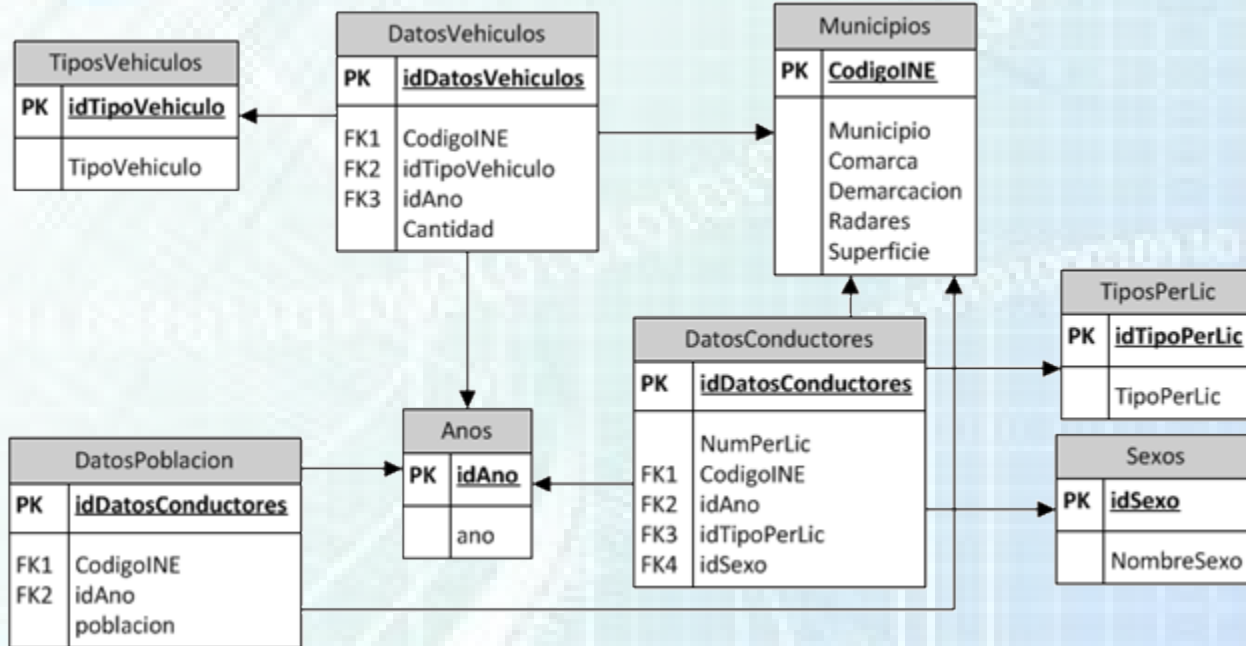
TiposVehiculos

| PK | idTipoVehiculo |
|---|---|
| | TipoVehiculo |

DatosVehiculos

| PK | idDatosVehiculos |
|---|---|
| FK1 | CodigoINE |
| FK2 | idTipoVehiculo |
| FK3 | idAno |
| | Cantidad |

Municipios

| PK | CodigoINE |
|---|---|
| | Municipio |
| | Comarca |
| | Demarcacion |
| | Radares |
| | Superficie |

TiposPerLic

| PK | idTipoPerLic |
|---|---|
| | TipoPerLic |

DatosConductores

| PK | idDatosConductores |
|---|---|
| | NumPerLic |
| FK1 | CodigoINE |
| FK2 | idAno |
| FK3 | idTipoPerLic |
| FK4 | idSexo |

Anos

| PK | idAno |
|---|---|
| | ano |

DatosPoblacion

| PK | idDatosConductores |
|---|---|
| FK1 | CodigoINE |
| FK2 | idAno |
| | poblacion |

Sexos

| PK | idSexo |
|---|---|
| | NombreSexo |